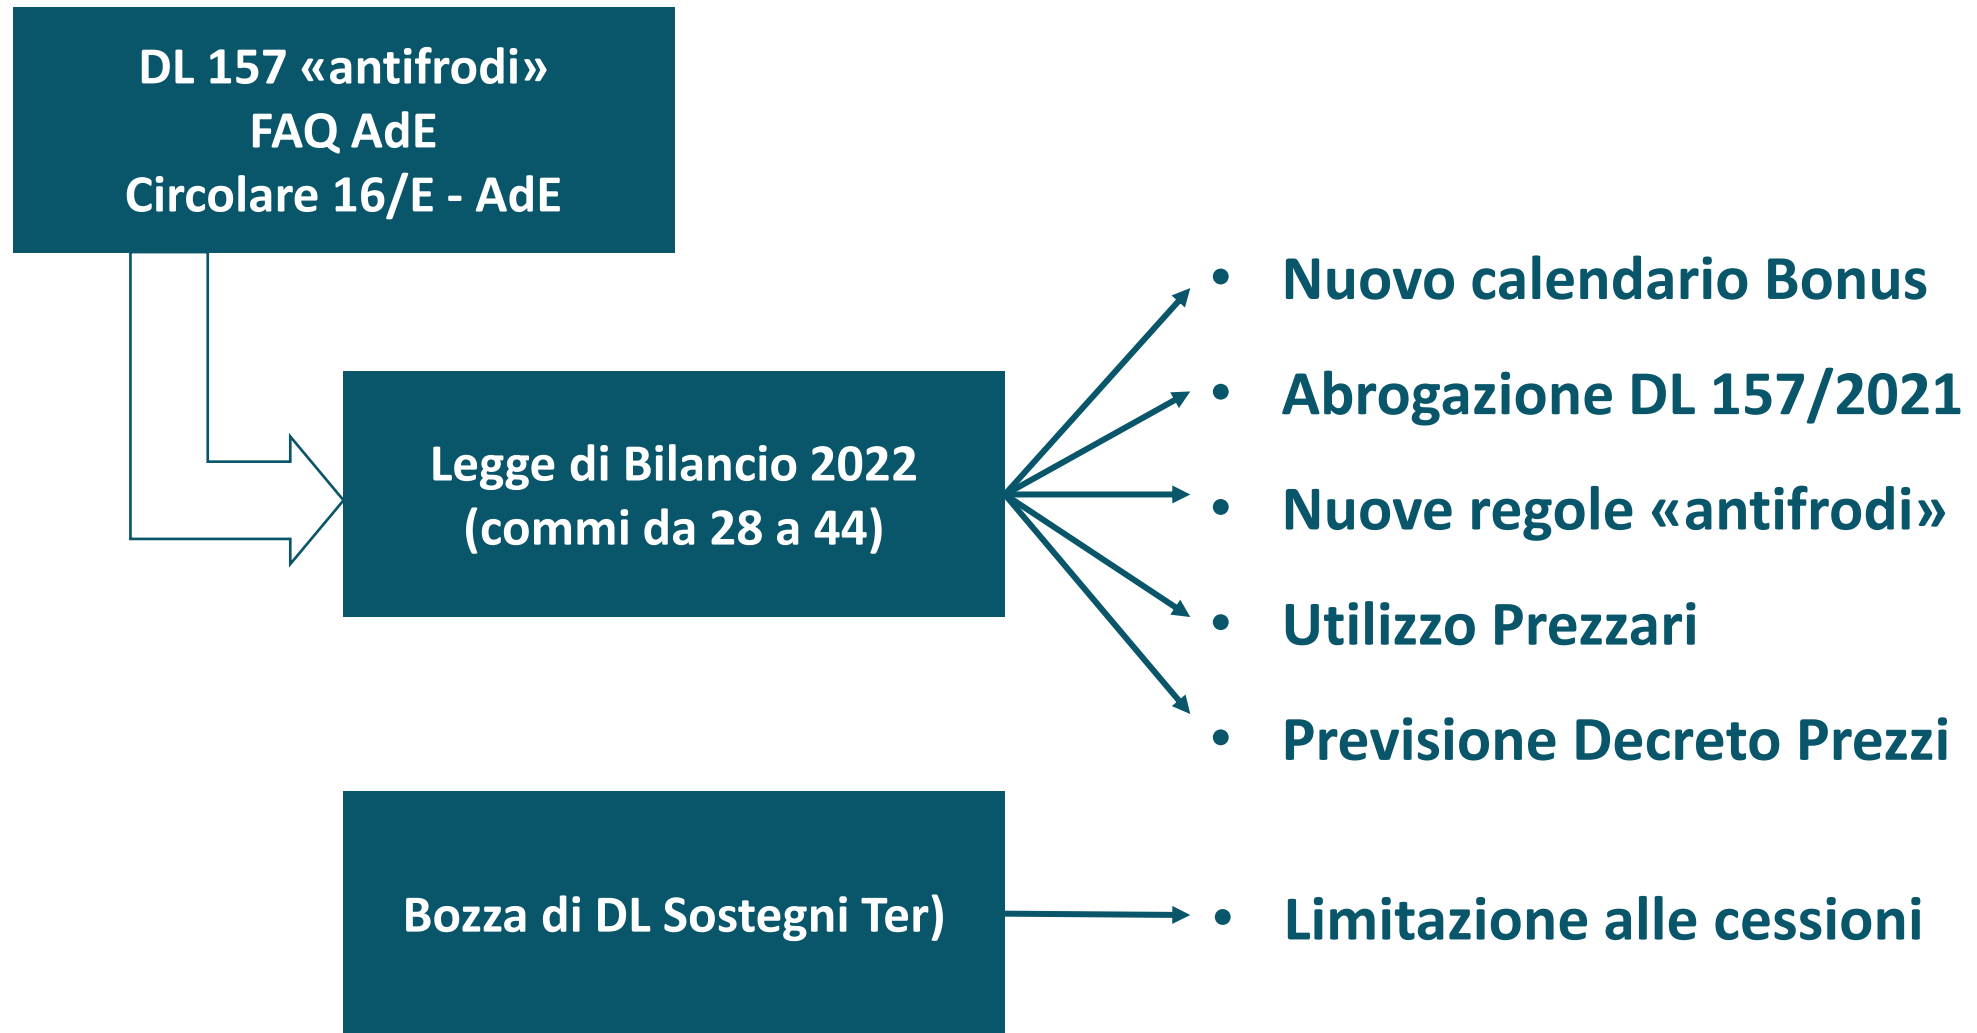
DL 157 «antifrodi»
FAQ AdE
Circolare 16/E - AdE

Legge di Bilancio 2022
(commi da 28 a 44)

- Nuovo calendario Bonus
- Abrogazione DL 157/2021
- Nuove regole «antifrodi»
- Utilizzo Prezzari
- Previsione Decreto Prezzi

Bozza di DL Sostegni Ter)

- Limitazione alle cessioni